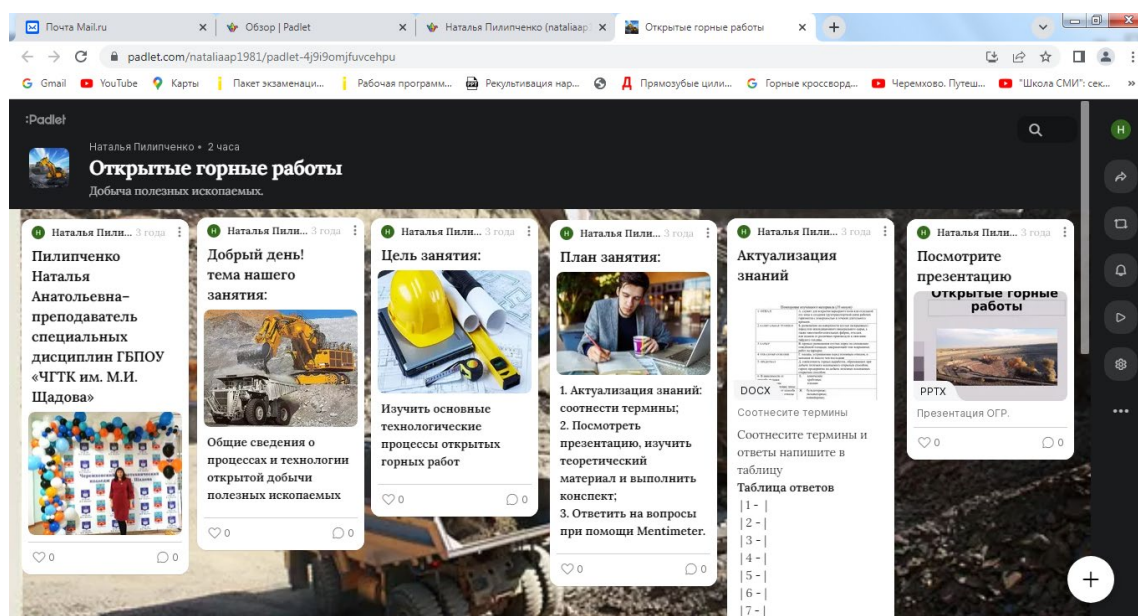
Почта Mail.ru × Обзор | Padlet × Наталья Пилипченко (nataliaap × Открытые горные работы × +

padlet.com/nataliaap1981/padlet-4j9i9omjfuvcehpu

Gmail YouTube Карты Пакет экзаменаци... Рабочая программ... Рекультивация нар... Прямозубые цили... Горные кроссворд... Черемхово. Путеш... "Школа СМИ": сек...

:Padlet

Наталья Пилипченко • 2 часа

Открытые горные работы

Добыча полезных ископаемых.

Наталья Пили... 3 года

Пилипченко Наталья Анатольевна– преподаватель специальных дисциплин ГБПОУ «ЧГТК им. М.И. Щадова»

♡0 ◯0

Наталья Пили... 3 года

Добрый день! тема нашего занятия:

Общие сведения о процессах и технологии открытой добычи полезных ископаемых

♡0 ◯0

Наталья Пили... 3 года

Цель занятия:

Изучить основные технологические процессы открытых горных работ

♡0 ◯0

Наталья Пили... 3 года

План занятия:

1. Актуализация знаний: соотнести термины;
2. Посмотреть презентацию, изучить теоретический материал и выполнить конспект;
3. Ответить на вопросы при помощи Mentimeter.

♡0 ◯0

Наталья Пили... 3 года

Актуализация знаний

DOCX

Соотнесите термины

Соотнесите термины и ответы напишите в таблицу

Таблица ответов

|1 - |
|2 - |
|3 - |
|4 - |
|5 - |
|6 - |
|7 - |

Наталья Пили... 3 года

Посмотрите презентацию

Открытые горные работы

PPTX

Презентация ОГР.

♡0 ◯0

H